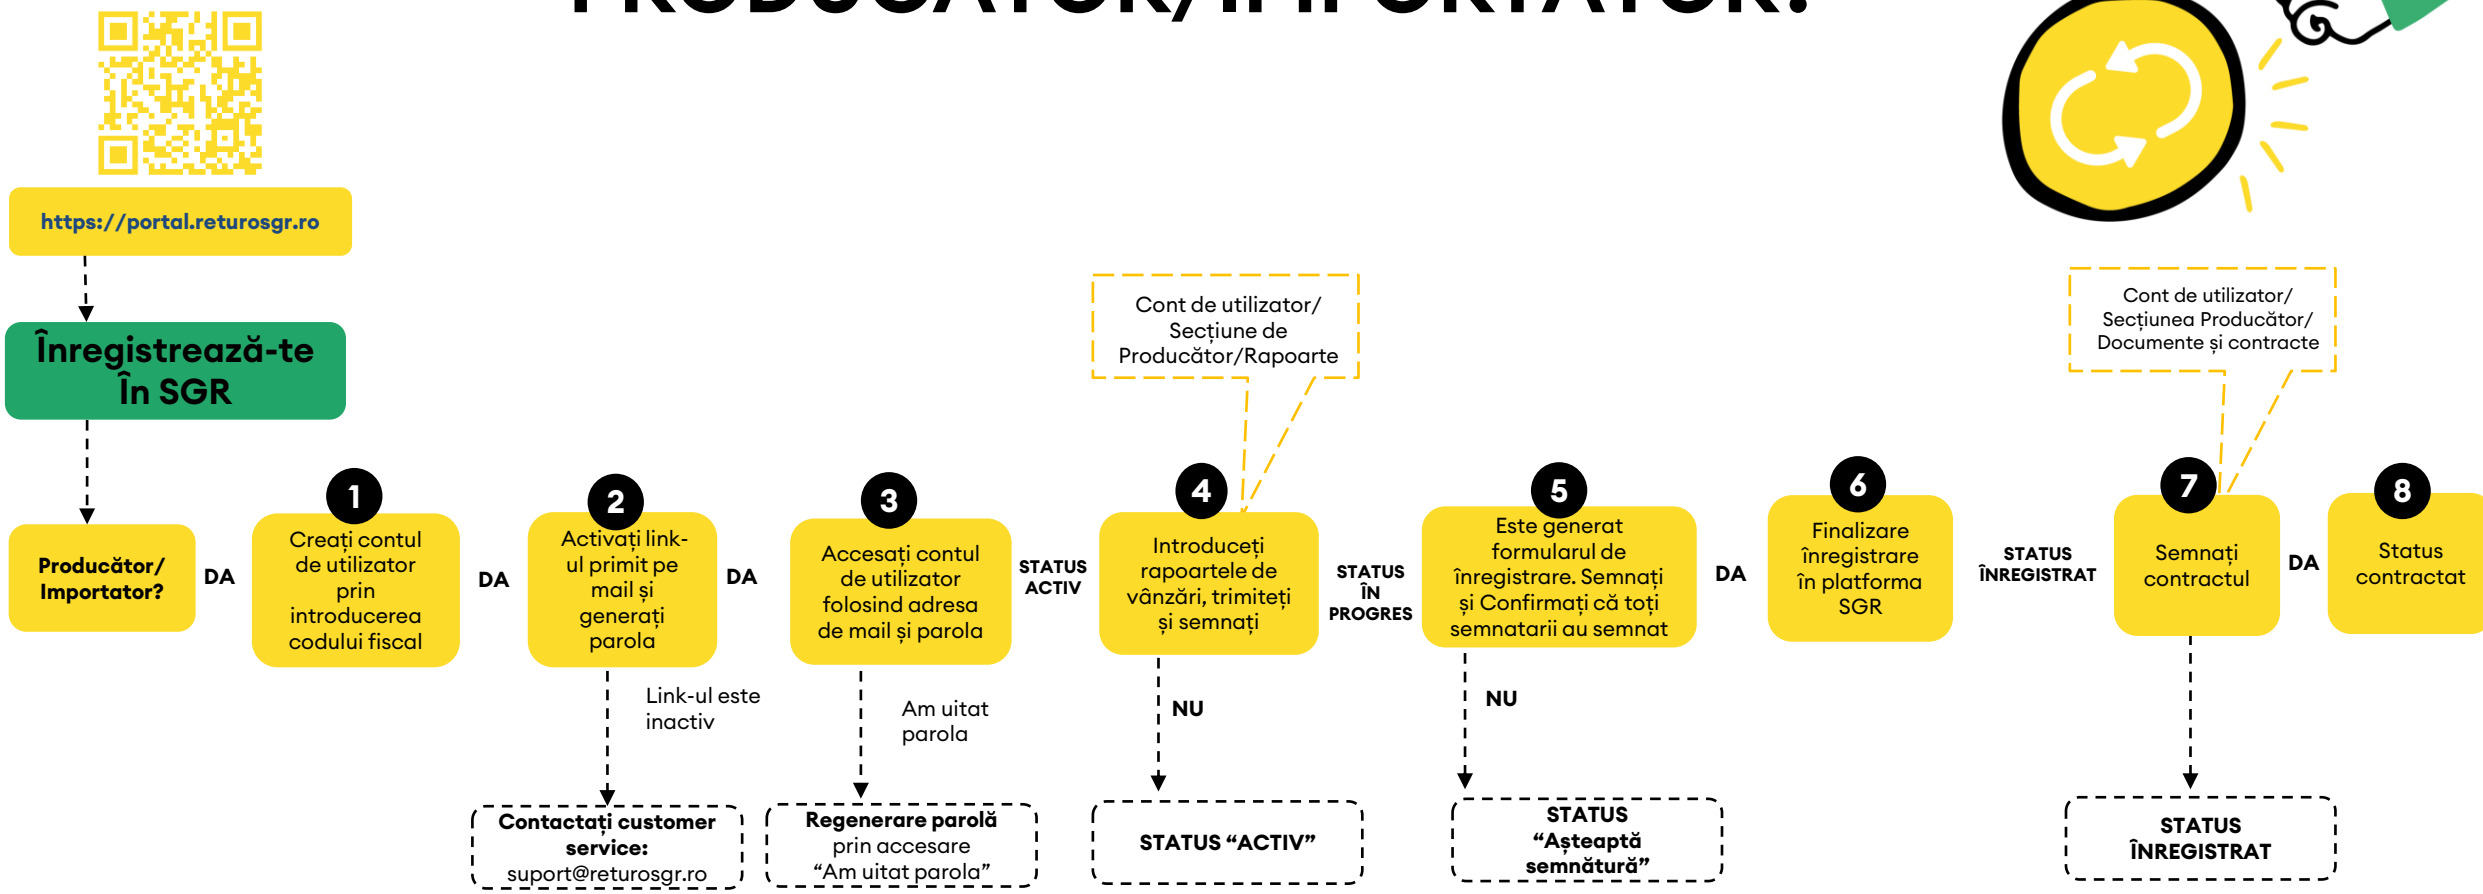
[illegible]

https://portal.returosgr.ro

Înregistrează-te în SGR

Producător/ Importator?

DA

1
Creați contul de utilizator prin introducerea codului fiscal

DA

2
Activați link-ul primit pe mail și generați parola

Link-ul este inactiv

Contactați customer service: suport@returosgr.ro

DA

3
Accesați contul de utilizator folosind adresa de mail și parola

Am uitat parola

Regenerare parolă prin accesare “Am uitat parola”

STATUS ACTIV

Cont de utilizator/ Secțiune de Producător/Rapoarte

4
Introduceți rapoartele de vânzări, trimiteți și semnați

NU

STATUS “ACTIV”

STATUS ÎN PROGRES

5
Este generat formularul de înregistrare. Semnați și Confirmați că toți semnatarii au semnat

NU

STATUS “Așteaptă semnătură”

DA

6
Finalizare înregistrare în platforma SGR

STATUS ÎNREGISTRAT

Cont de utilizator/ Secțiunea Producător/ Documente și contracte

7
Semnați contractul

STATUS ÎNREGISTRAT

DA

8
Status contractat